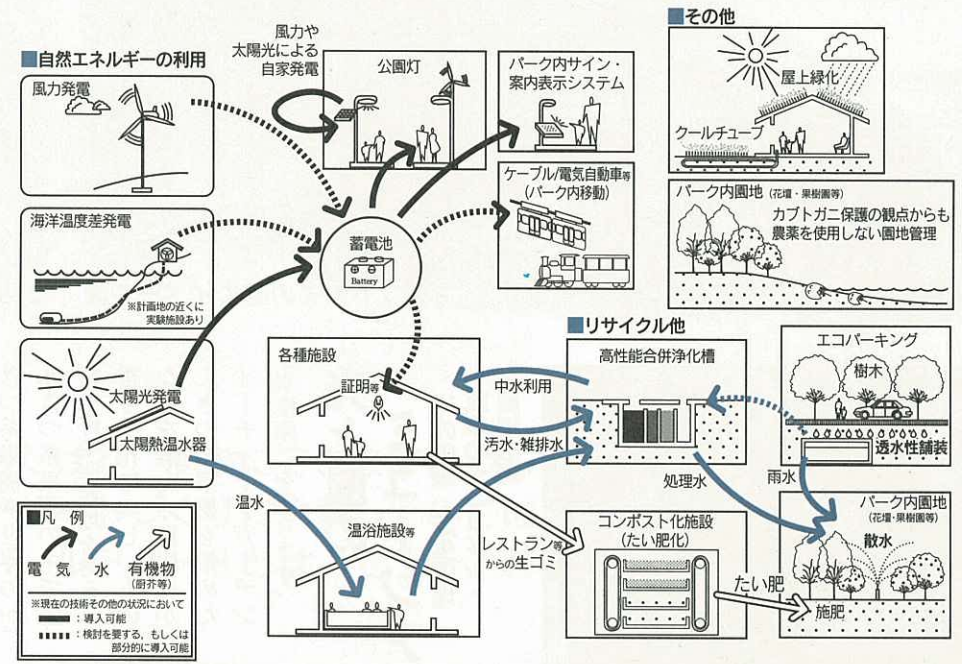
■自然エネルギーの利用

風力発電

海洋温度差発電

※計画地の近くに実験施設あり

太陽光発電

太陽熱温水器

風力や太陽光による自家発電

公園灯

パーク内サイン・案内表示システム

ケーブル/電気自動車等（パーク内移動）

蓄電池

Battery

■その他

屋上緑化

クールチューブ

パーク内園地（花壇・果樹園等）

カブトガニ保護の観点からも農薬を使用しない園地管理

各種施設

証明等

中水利用

汚水・雑排水

■リサイクル他

高性能合併浄化槽

エコパーキング

樹木

透水性舗装

雨水

処理水

温水

温浴施設等

レストラン等からの生ゴミ

コンポスト化施設（たい肥化）

たい肥

施肥

パーク内園地（花壇・果樹園等）

散水

■凡例

電気　水　有機物（厨芥等）

※現在の技術その他の状況において

：導入可能

：検討を要する、もしくは部分的に導入可能